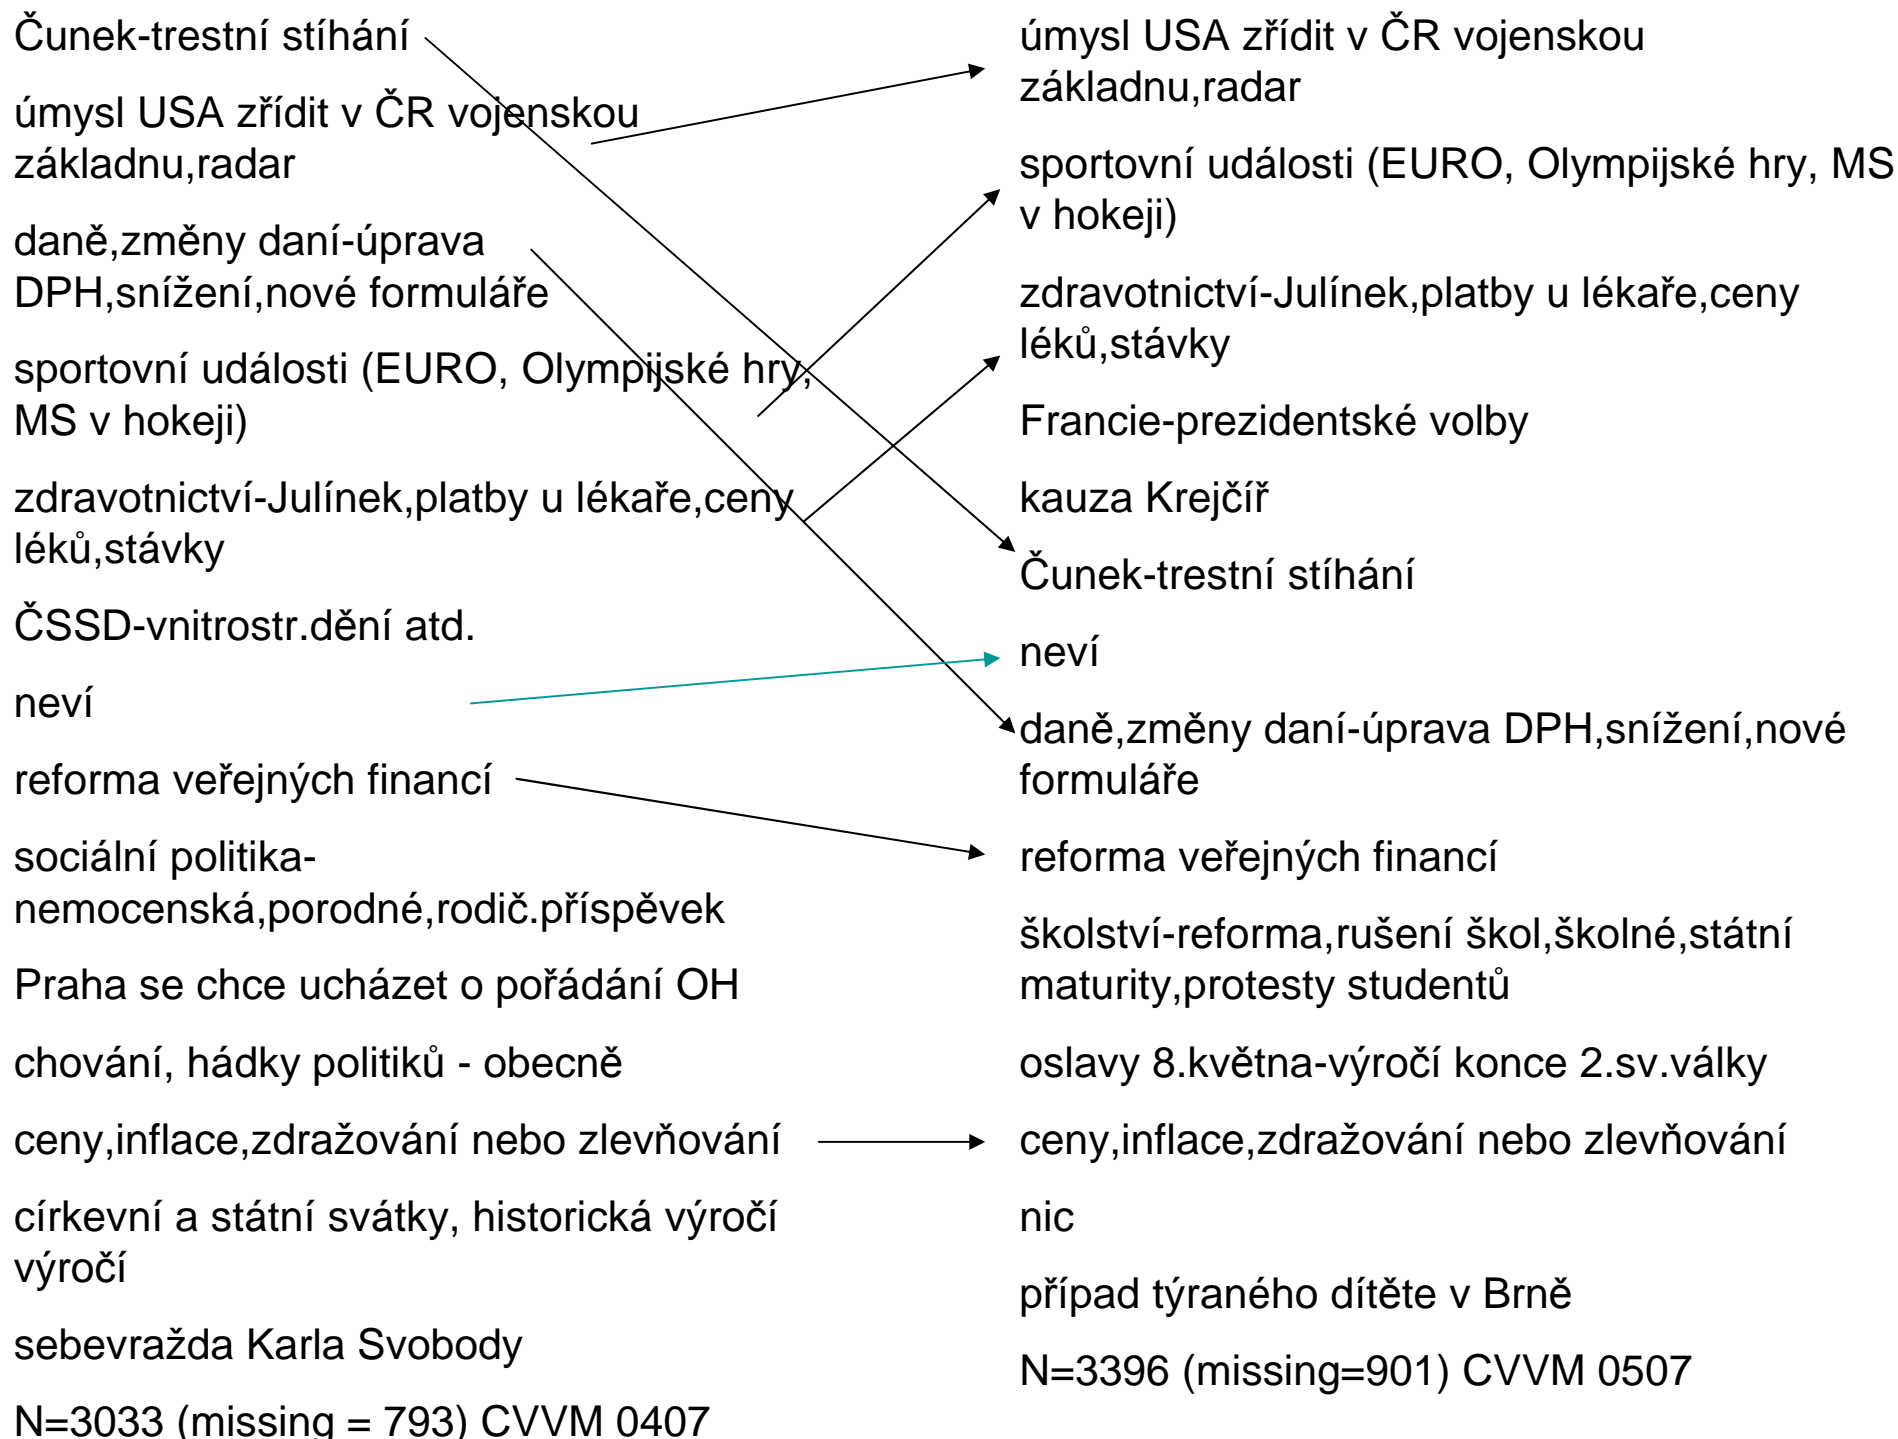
Čunek-trestní stíhání

úmysl USA zřídit v ČR vojenskou základnu,radar

daně,změny daní-úprava DPH,snížení,nové formuláře

sportovní události (EURO, Olympijské hry, MS v hokeji)

zdravotnictví-Julínek,platby u lékaře,ceny léků,stávky

ČSSD-vnitrostr.dění atd.

neví

reforma veřejných financí

sociální politika-nemocenská,porodné,rodič.příspěvek

Praha se chce ucházet o pořádání OH

chování, hádky politiků - obecně

ceny,inflace,zdražování nebo zlevňování

církevní a státní svátky, historická výročí výročí

sebevražda Karla Svobody

N=3033 (missing = 793) CVVM 0407

úmysl USA zřídit v ČR vojenskou základnu,radar

sportovní události (EURO, Olympijské hry, MS v hokeji)

zdravotnictví-Julínek,platby u lékaře,ceny léků,stávky

Francie-prezidentské volby

kauza Krejčíř

Čunek-trestní stíhání

neví

daně,změny daní-úprava DPH,snížení,nové formuláře

reforma veřejných financí

školství-reforma,rušení škol,školné,státní maturity,protesty studentů

oslavy 8.května-výročí konce 2.sv.války

ceny,inflace,zdražování nebo zlevňování

nic

případ týraného dítěte v Brně

N=3396 (missing=901) CVVM 0507